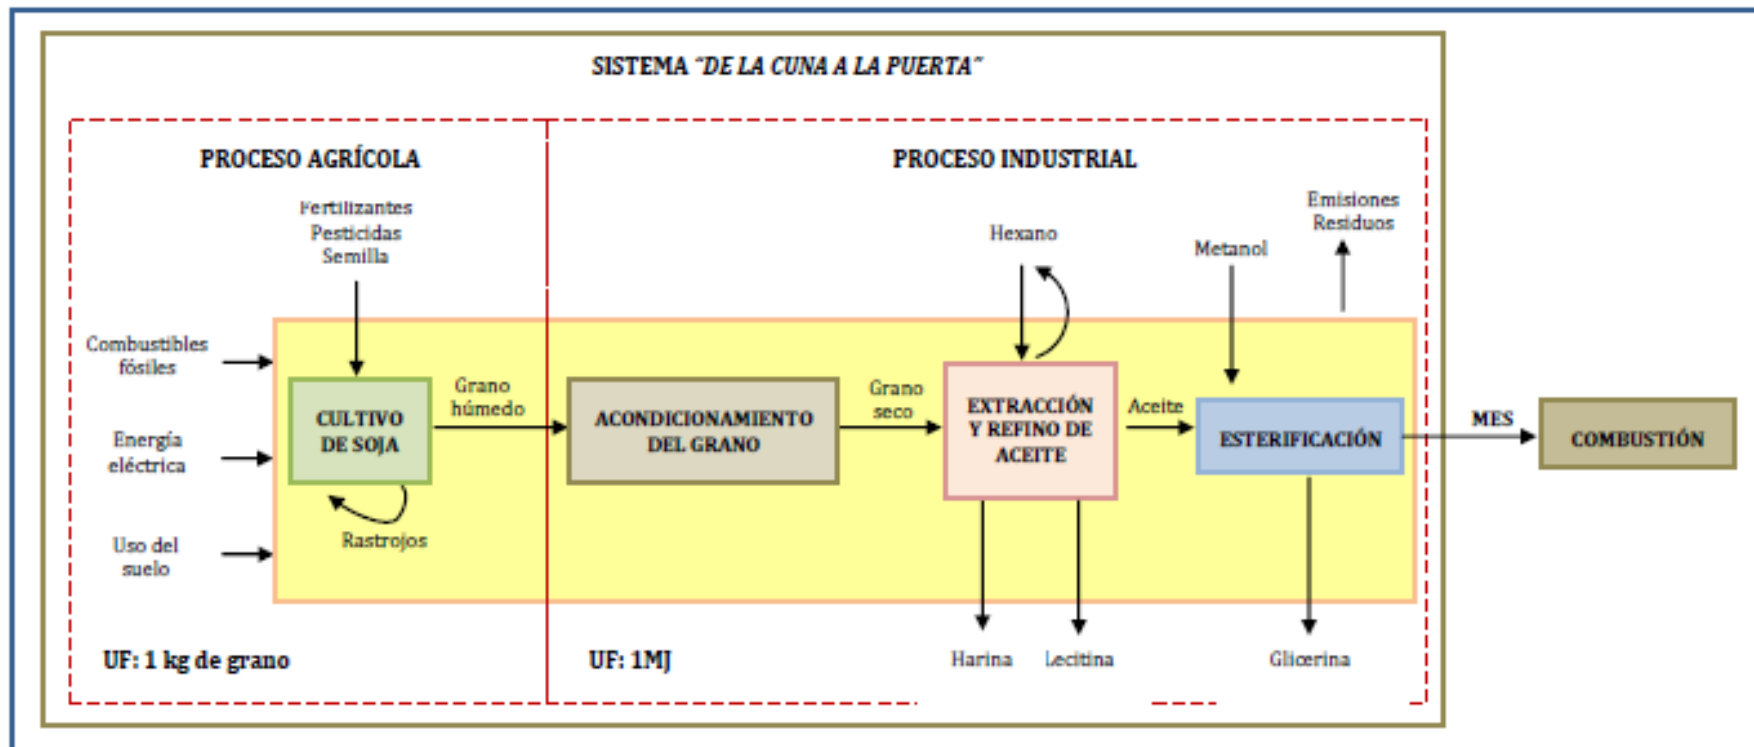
SISTEMA "DE LA CUNA A LA PUERTA"

PROCESO AGRÍCOLA

PROCESO INDUSTRIAL

Fertilizantes
Pesticidas
Semilla

Combustibles fósiles

Energía eléctrica

Uso del suelo

CULTIVO DE SOJA

Rastrojos

Grano húmedo

ACONDICIONAMIENTO DEL GRANO

Grano seco

Hexano

EXTRACCIÓN Y REFINO DE ACEITE

Aceite

Metanol

Emisiones
Residuos

ESTERIFICACIÓN

MES

COMBUSTIÓN

Harina

Lecitina

Glicerina

UF: 1 kg de grano

UF: 1MJ